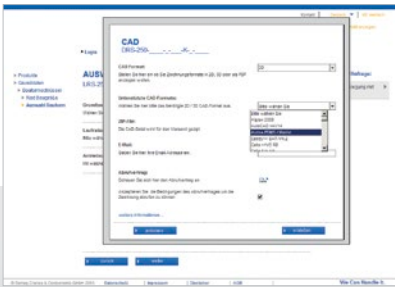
CAD
DRS-250-___-___-___-___

CAD-Format:
Geben Sie hier an, ob Sie Zeichnungsformate in 2D, 3D oder als PDF anfordern wollen.

Unterstützte CAD-Formate:
Wählen Sie hier bitte das benötigte 2D / 3D CAD-Format aus.

ZIP-File:
Die CAD-Datei wird für den Versand gezippt.

E-Mail:
Geben Sie hier Ihre E-mail-Adresse ein.

Abschlussfrage:
Schicken Sie mir hier den Newsletter zu.

Ich akzeptiere die Vertragsbedingungen des Herstellers und die Bearbeitung durch den Anbieter.

weitere Informationen

abbrechen

absenden

Bitte wählen Sie
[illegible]
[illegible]
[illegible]
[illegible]
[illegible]
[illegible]

Produkte
Gewebefilter
Produkte
Kontakt
AUSW
Grundlage
Bitte wäh
Losverdk
Anmerkung
zurück
weiter

Haftung
© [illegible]
Datenschutz
Impressum
Disclaimer
AGB
Via Con Nordic